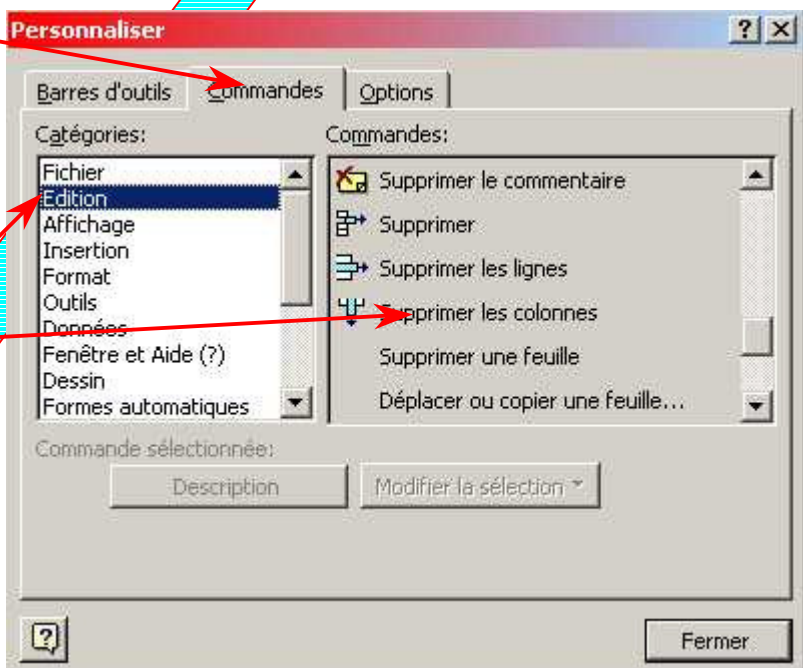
Personnaliser

? X

Barres d'outils | Commandes | Options

Catégories:
Fichier
Edition
Affichage
Insertion
Format
Outils
Données
Fenêtre et Aide (?)
Dessin
Formes automatiques

Commandes:
Supprimer le commentaire
Supprimer
Supprimer les lignes
Supprimer les colonnes
Supprimer une feuille
Déplacer ou copier une feuille...

Commande sélectionnée:
Description
Modifier la sélection

Fermer